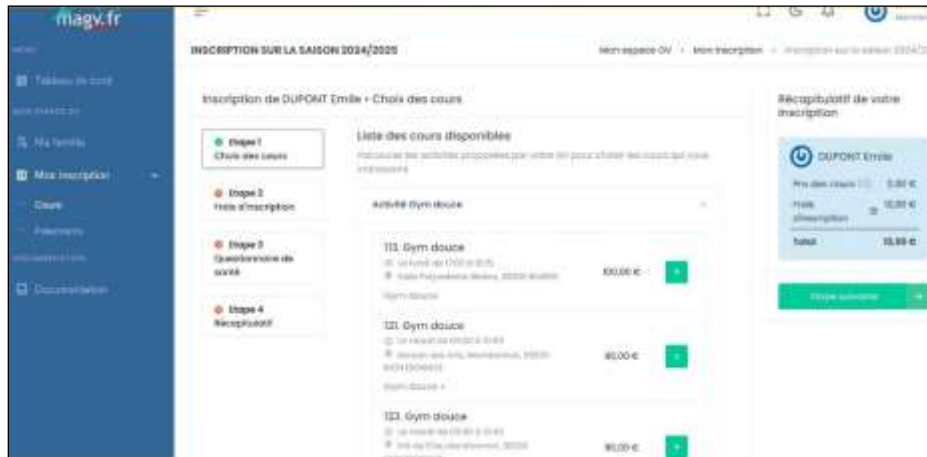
magv.fr

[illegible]

Tableau de bord

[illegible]

Ma famille

Mon inscription

Cours

Paiements

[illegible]

Documentation

INSCRIPTION SUR LA SAISON 2024/2025

Mon espace GV > Mon inscription > Inscription sur la saison 2024/2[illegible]

Inscription de DUPONT Emile - Choix des cours

Etape 1
Choix des cours

Etape 2
Frais d'inscription

Etape 3
Questionnaire de santé

Etape 4
Récapitulatif

Liste des cours disponibles

Parcourez les activités proposées par votre GV pour choisir les cours qui vous intéressent

Activité Gym douce

113. Gym douce
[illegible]
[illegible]
Gym douce
100,00 €

121. Gym douce
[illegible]
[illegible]
Gym douce +
80,00 €

123. Gym douce
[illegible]
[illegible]
80,00 €

Récapitulatif de votre inscription

DUPONT Emile

Prix des cours 0,00 €
Frais d'inscription 10,00 €
Total 10,00 €

Etape suivante